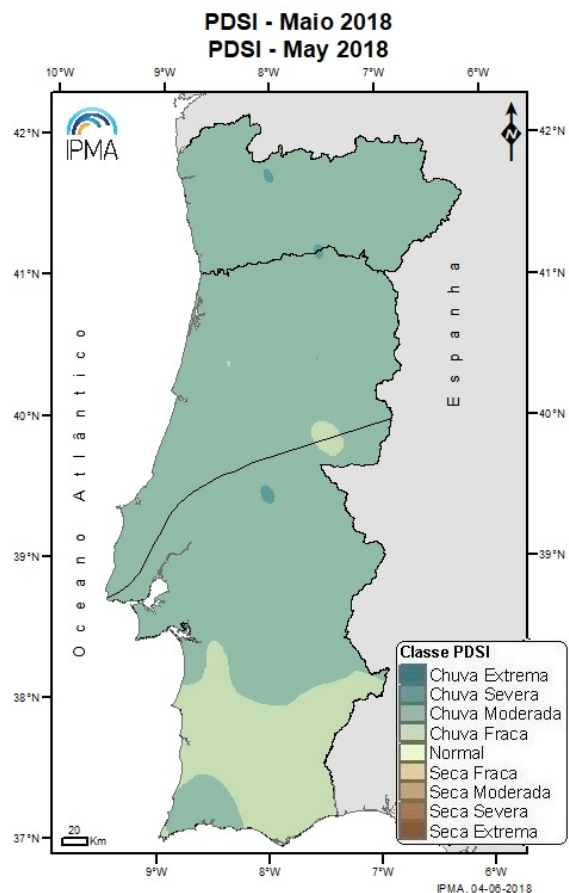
PDSI - Maio 2018
PDSI - May 2018

10°W 9°W 8°W 7°W 6°W

42°N 41°N 40°N 39°N 38°N 37°N

IPMA

N

Oceano Atlântico

Espanha

Classe PDSI
Chuva Extrema
Chuva Severa
Chuva Moderada
Chuva Fraca
Normal
Seca Fraca
Seca Moderada
Seca Severa
Seca Extrema

20 Km

IPMA, 04-06-2018